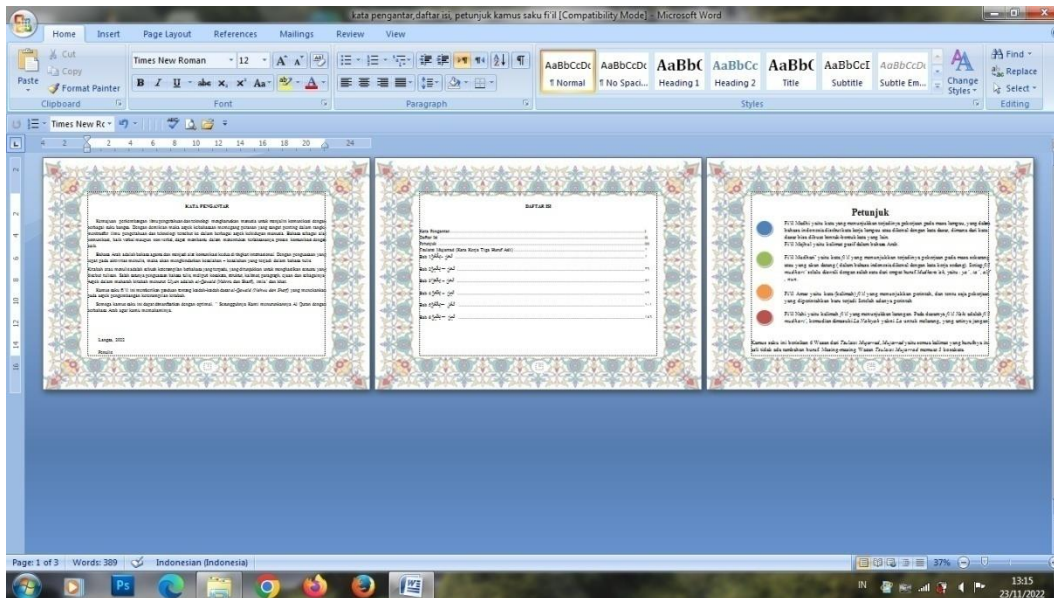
kata pengantar,daftar isi, petunjuk kamus saku fi'il [Compatibility Mode] - Microsoft Word

Home Insert Page Layout References Mailings Review View

Cut
Copy
Paste
Format Painter
Clipboard

Times New Roman 12
B I U abe x, x' Aa
Font

Paragraph

AaBbCcDc ¶ Normal
AaBbCcDc ¶ No Spaci...
AaBbC Heading 1
AaBbCc Heading 2
AaBbC Title
AaBbCcI Subtitle
AaBbCcDc Subtle Em...
Change Styles
Styles

Find
Replace
Select
Editing

Times New Ro

KATA PENGANTAR

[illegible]

Langsa, 2022

Penulis

DAFTAR ISI

Kata Pengantar
Daftar Isi
Petunjuk
Tashrif Mujarrad (Kata Kerja Tiga Huruf Asli)
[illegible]

Petunjuk

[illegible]

Page: 1 of 3 Words: 389 Indonesian (Indonesia)

37%

IN 13:15 23/11/2022